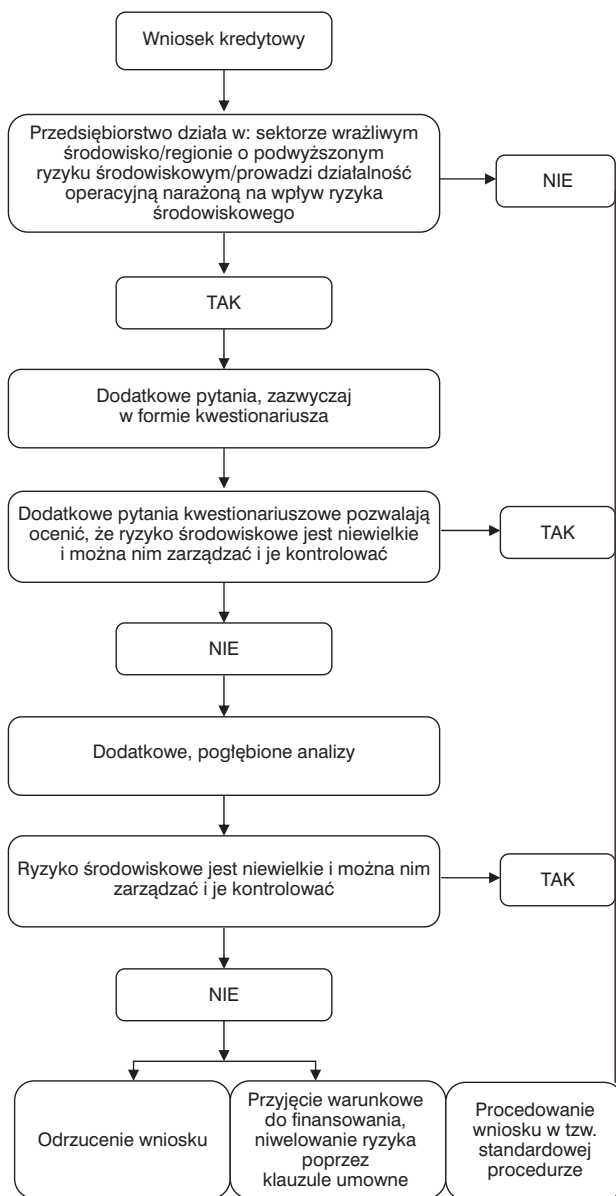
Wniosek kredytowy

Przedsiębiorstwo działa w: sektorze wrażliwym środowisko/regionie o podwyższonym ryzyku środowiskowym/prowadzi działalność operacyjną narażoną na wpływ ryzyka środowiskowego

NIE

TAK

Dodatkowe pytania, zazwyczaj w formie kwestionariusza

Dodatkowe pytania kwestionariuszowe pozwalają ocenić, że ryzyko środowiskowe jest niewielkie i można nim zarządzać i je kontrolować

TAK

NIE

Dodatkowe, pogłębione analizy

Ryzyko środowiskowe jest niewielkie i można nim zarządzać i je kontrolować

TAK

NIE

Odrzucenie wniosku

Przyjęcie warunkowe do finansowania, niwelowanie ryzyka poprzez klauzule umowne

Procedowanie wniosku w tzw. standardowej procedurze